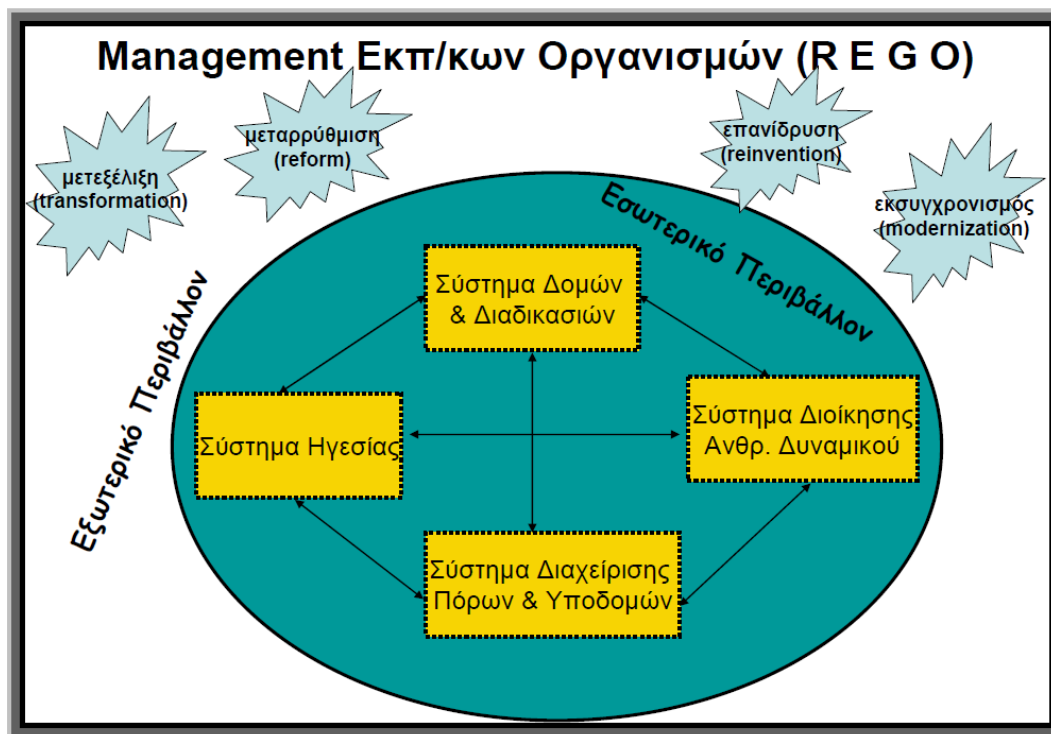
Management Εκπ/κων Οργανισμών (R E G O)

μετεξέλιξη (transformation)

μεταρρύθμιση (reform)

επανίδρυση (reinvention)

εκσυγχρονισμός (modernization)

Εσωτερικό Περιβάλλον

Εξωτερικό Περιβάλλον

Σύστημα Δομών & Διαδικασιών

Σύστημα Ηγεσίας

Σύστημα Διοίκησης Ανθρ. Δυναμικού

Σύστημα Διαχείρισης Πόρων & Υποδομών